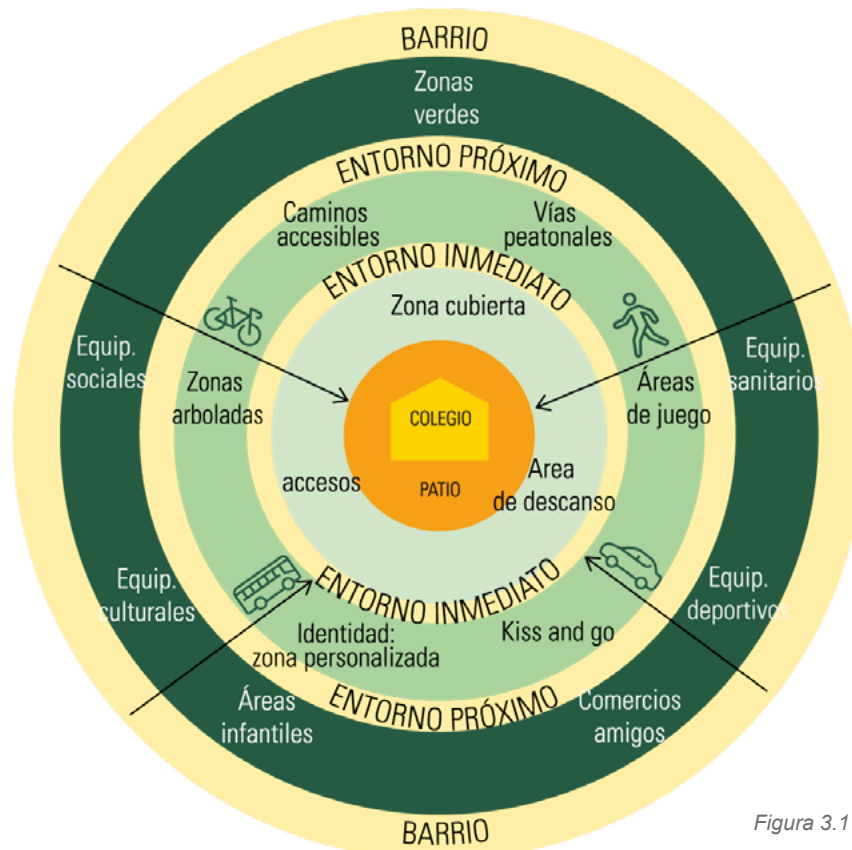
BARRIO

Zonas verdes

ENTORNO PRÓXIMO

Caminos accesibles

Vías peatonales

ENTORNO INMEDIATO

Zona cubierta

Equip. sociales

Zonas arboladas

COLEGIO

PATIO

Áreas de juego

Equip. sanitarios

accesos

Area de descanso

Equip. culturales

ENTORNO INMEDIATO

Equip. deportivos

Identidad: zona personalizada

Kiss and go

Áreas infantiles

ENTORNO PRÓXIMO

Comercios amigos

BARRIO

Figura 3.1